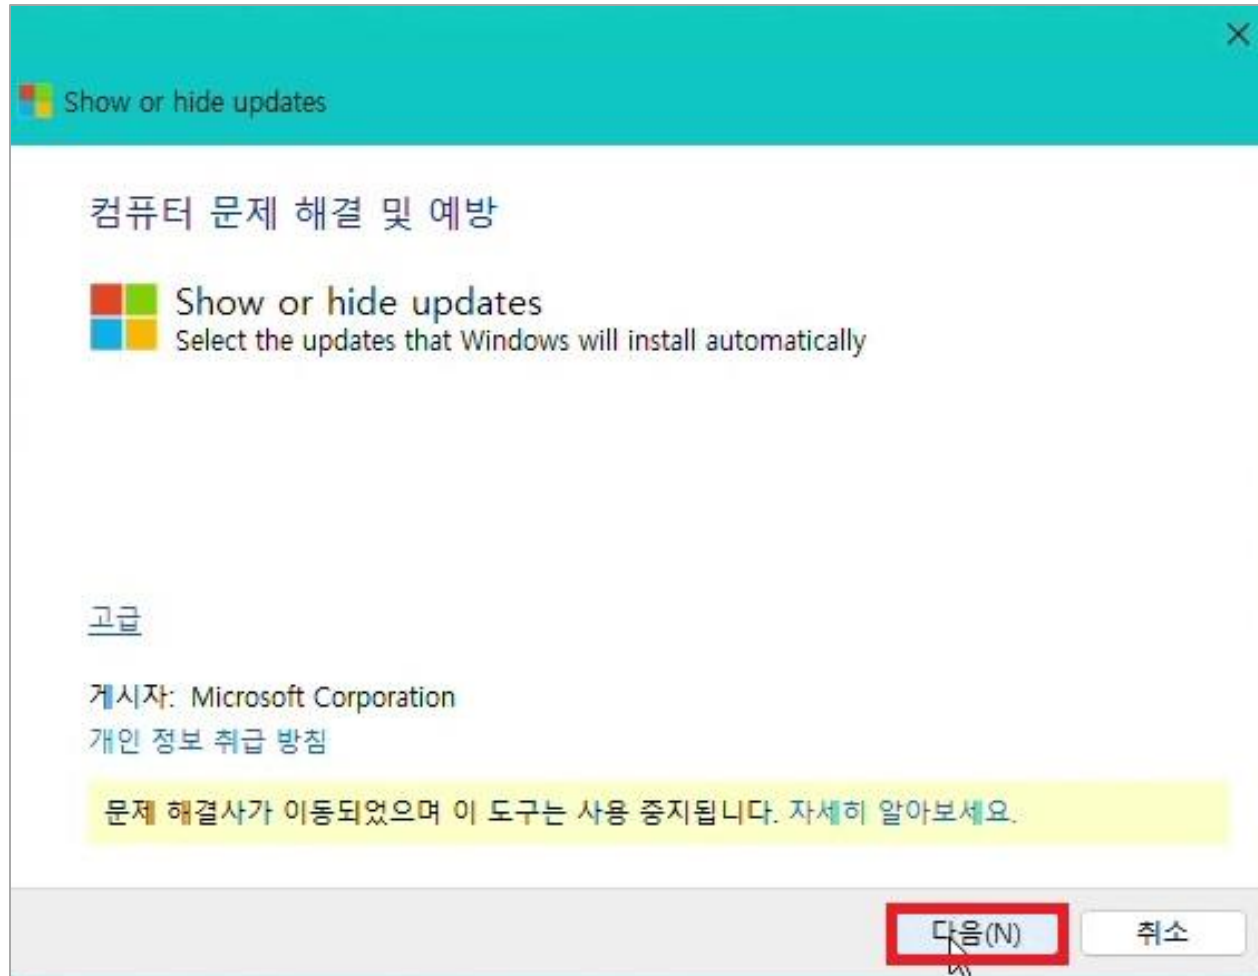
Show or hide updates

컴퓨터 문제 해결 및 예방

Show or hide updates
Select the updates that Windows will install automatically

고급

게시자: Microsoft Corporation
개인 정보 취급 방침

문제 해결사가 이동되었으며 이 도구는 사용 중지됩니다. 자세히 알아보세요.

다음(N)
취소